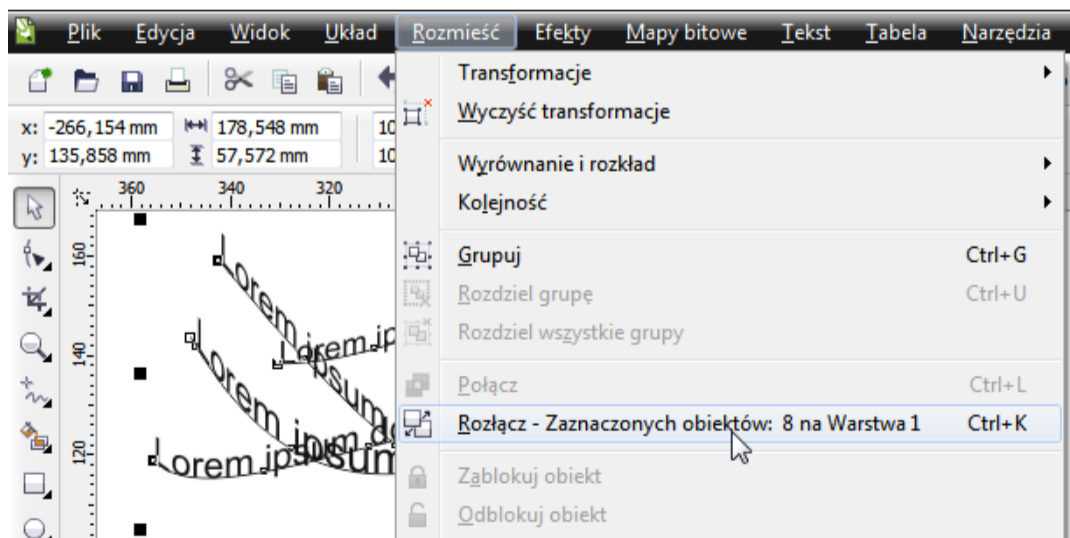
Plik Edycja Widok Układ Rozmieść Efekty Mapy bitowe Tekst Tabela Narzędzia

x: -266,154 mm 178,548 mm 10
y: 135,858 mm 57,572 mm 10

360 340 320

160
140
120

Lorem
Lorem ip
Lorem ipsum
Lorem ipsum

Transformacje
Wyczyść transformacje
Wyrównanie i rozkład
Kolejność
Grupuj Ctrl+G
Rozdziel grupę Ctrl+U
Rozdziel wszystkie grupy
Połącz Ctrl+L
Rozłącz - Zaznaczonych obiektów: 8 na Warstwa 1 Ctrl+K
Zablokuj obiekt
Odblokuj obiekt